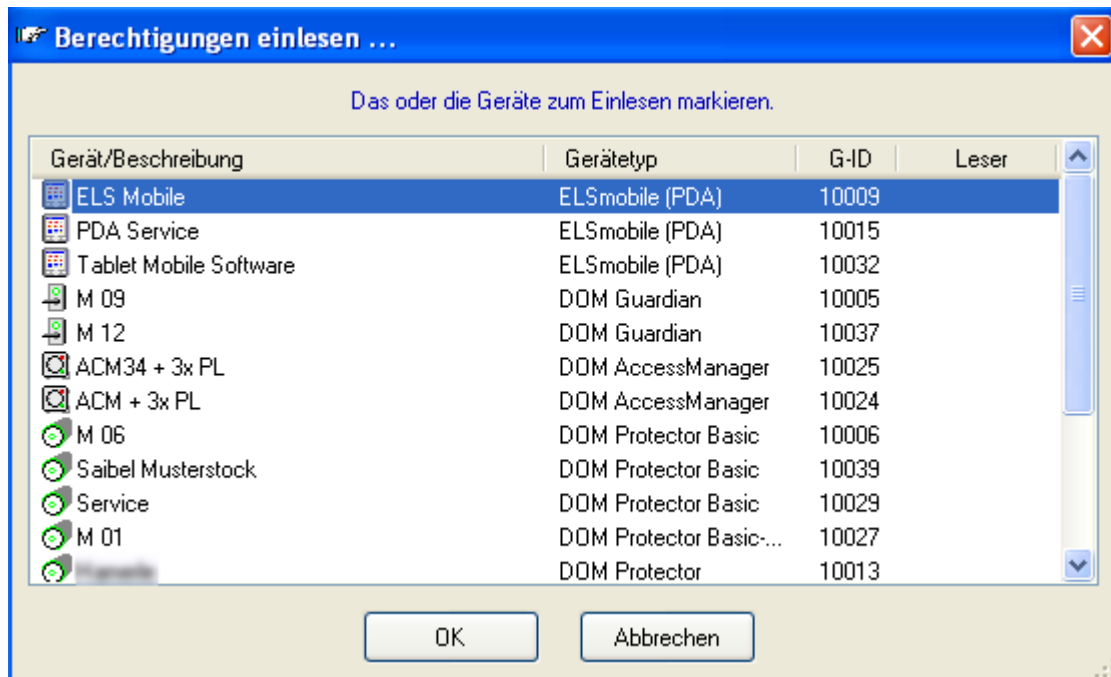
Berechtigungen einlesen ...

Das oder die Geräte zum Einlesen markieren.

| Gerät/Beschreibung | Gerätetyp | G-ID | Leser |
|---|---|---|---|
| ELS Mobile | ELSmobile (PDA) | 10009 | |
| PDA Service | ELSmobile (PDA) | 10015 | |
| Tablet Mobile Software | ELSmobile (PDA) | 10032 | |
| M 09 | DOM Guardian | 10005 | |
| M 12 | DOM Guardian | 10037 | |
| ACM34 + 3x PL | DOM AccessManager | 10025 | |
| ACM + 3x PL | DOM AccessManager | 10024 | |
| M 06 | DOM Protector Basic | 10006 | |
| Saibel Musterstock | DOM Protector Basic | 10039 | |
| Service | DOM Protector Basic | 10029 | |
| M 01 | DOM Protector Basic-... | 10027 | |
| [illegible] | DOM Protector | 10013 | |

OK Abbrechen